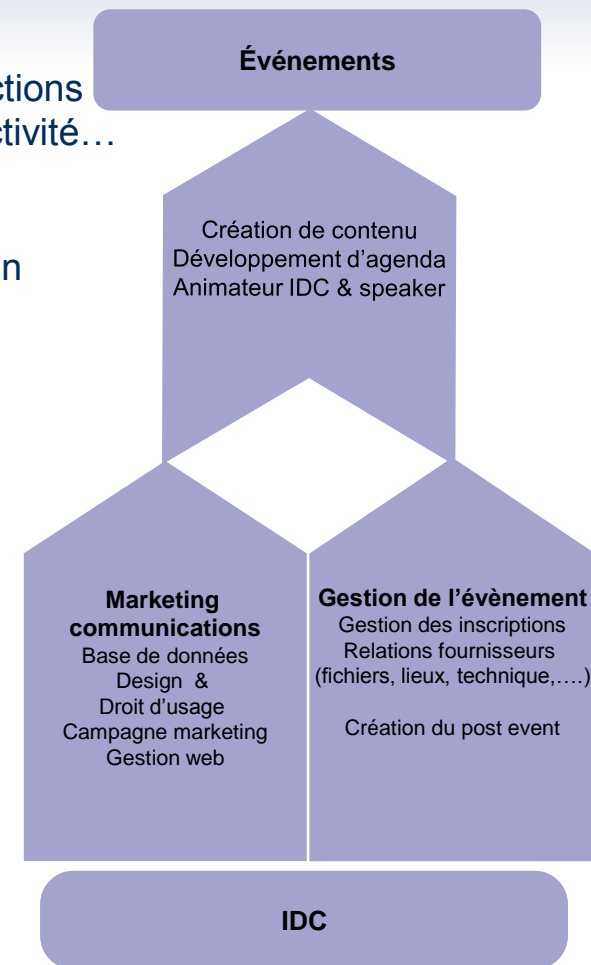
ctions
ctivité…

n

Événements

Création de contenu
Développement d’agenda
Animateur IDC & speaker

Marketing communications
Base de données
Design &
Droit d’usage
Campagne marketing
Gestion web

Gestion de l’évènement
Gestion des inscriptions
Relations fournisseurs
(fichiers, lieux, technique,….)

Création du post event

IDC